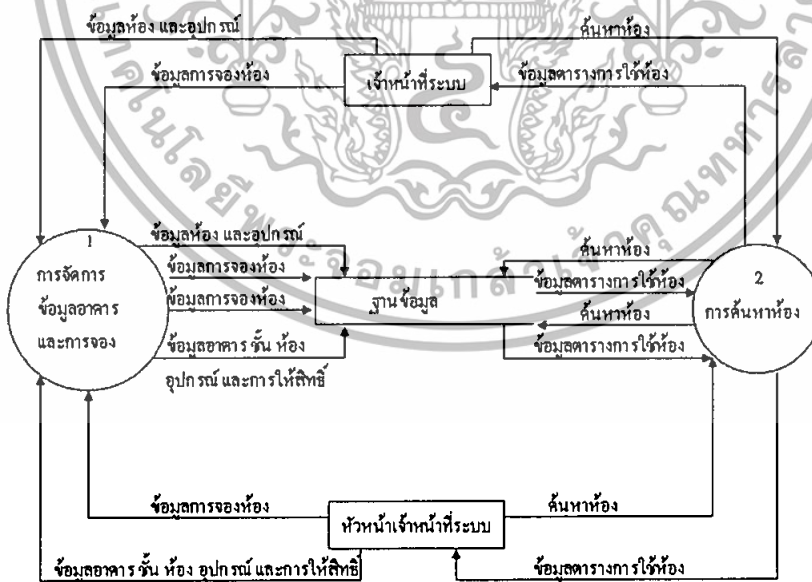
ข้อมูลห้อง และอุปกรณ์
ค้นหาห้อง
ข้อมูลการจองห้อง
เจ้าหน้าที่ระบบ
ข้อมูลตารางการใช้ห้อง

1
การจัดการข้อมูลอาคารและการจอง

ข้อมูลห้อง และอุปกรณ์
ข้อมูลการจองห้อง
ข้อมูลการจองห้อง
ข้อมูลอาคาร ชั้น ห้อง อุปกรณ์ และการให้สิทธิ์

ฐานข้อมูล

ค้นหาห้อง
ข้อมูลตารางการใช้ห้อง
ค้นหาห้อง
ข้อมูลตารางการใช้ห้อง

2
การค้นหาห้อง

ข้อมูลการจองห้อง
หัวหน้าเจ้าหน้าที่ระบบ
ค้นหาห้อง
ข้อมูลอาคาร ชั้น ห้อง อุปกรณ์ และการให้สิทธิ์
ข้อมูลตารางการใช้ห้อง